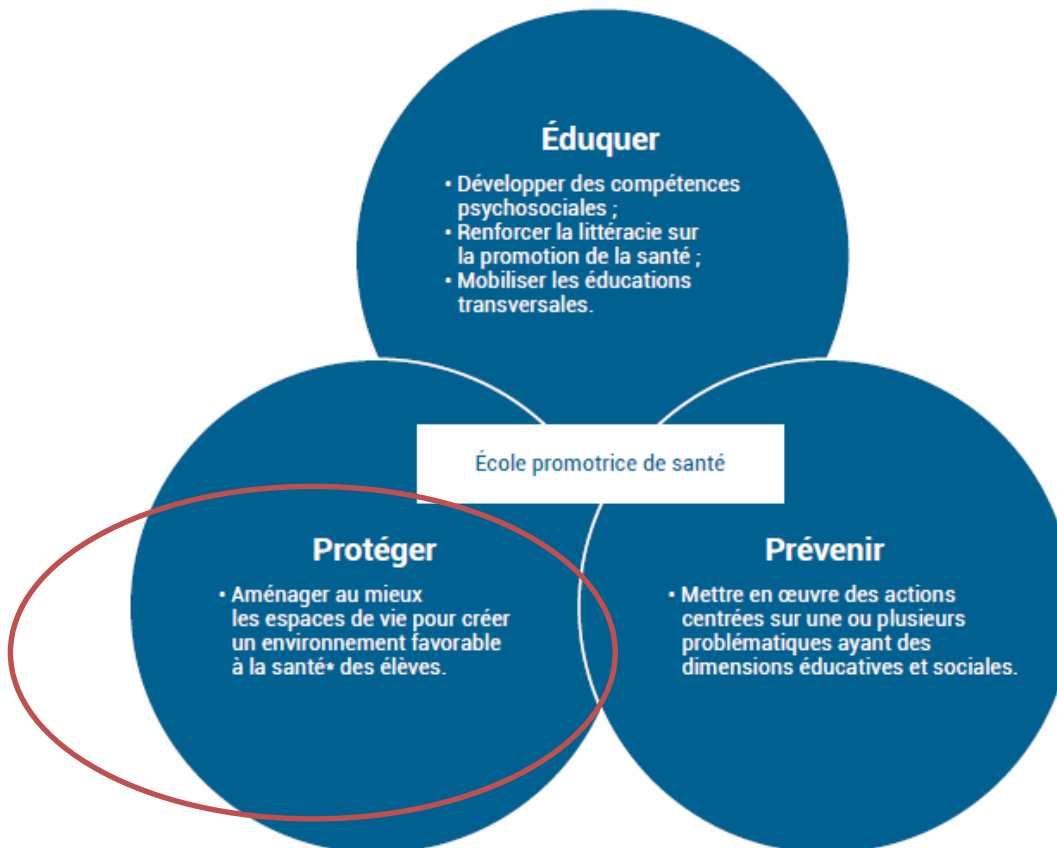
Éduquer

• Développer des compétences psychosociales ;
• Renforcer la littéracie sur la promotion de la santé ;
• Mobiliser les éducations transversales.

École promotrice de santé

Protéger

• Aménager au mieux les espaces de vie pour créer un environnement favorable à la santé* des élèves.

Prévenir

• Mettre en œuvre des actions centrées sur une ou plusieurs problématiques ayant des dimensions éducatives et sociales.